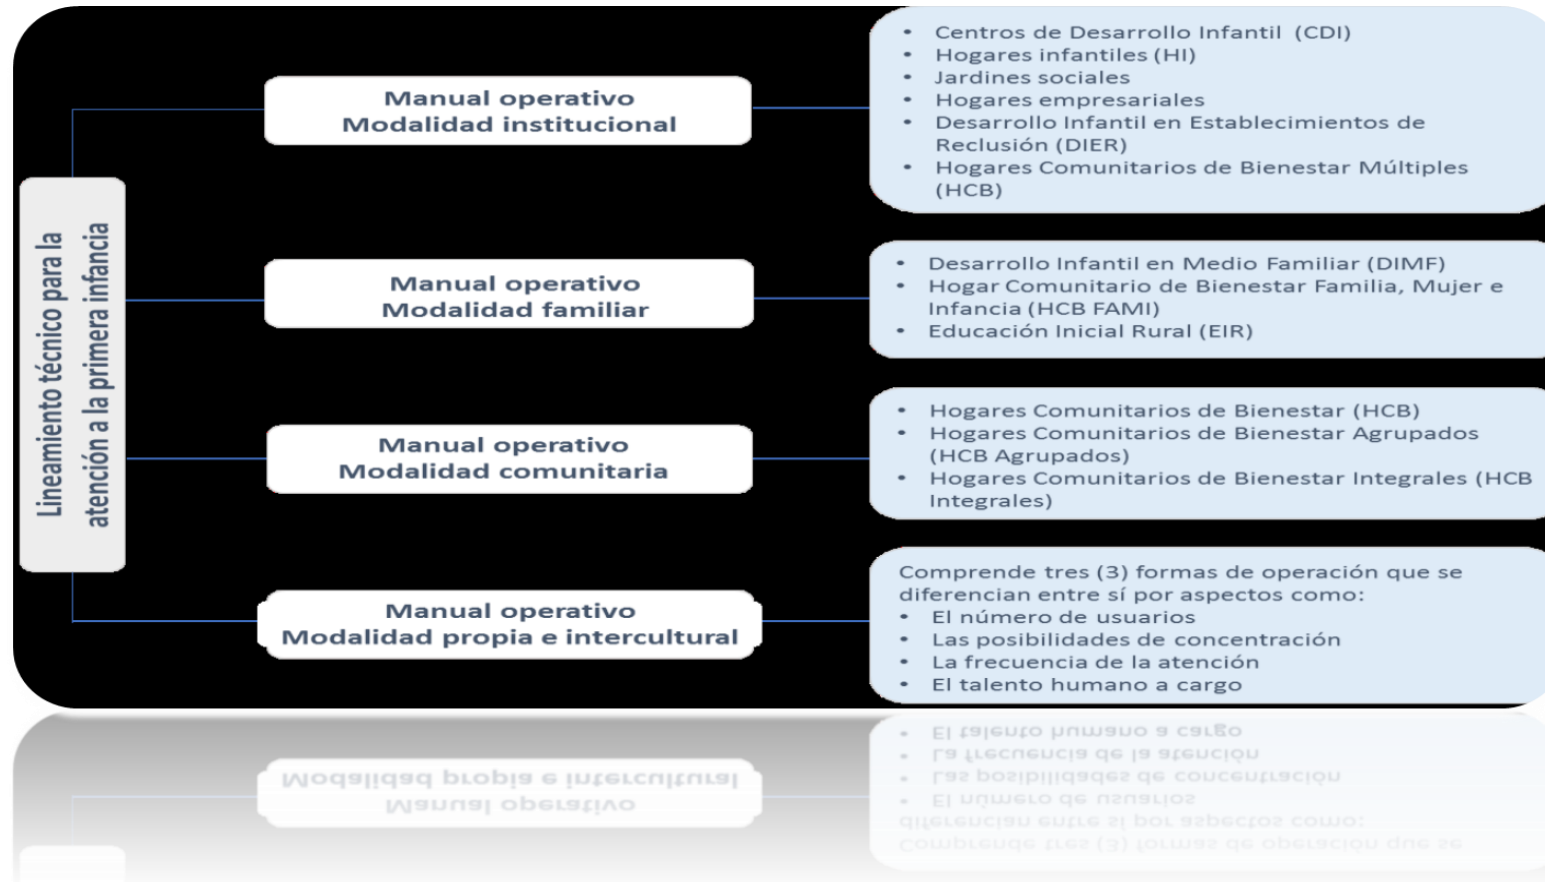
Lineamiento técnico para la atención a la primera infancia

Manual operativo
Modalidad institucional

- Centros de Desarrollo Infantil (CDI)
- Hogares infantiles (HI)
- Jardines sociales
- Hogares empresariales
- Desarrollo Infantil en Establecimientos de Reclusión (DIER)
- Hogares Comunitarios de Bienestar Múltiples (HCB)

Manual operativo
Modalidad familiar

- Desarrollo Infantil en Medio Familiar (DIMF)
- Hogar Comunitario de Bienestar Familia, Mujer e Infancia (HCB FAMI)
- Educación Inicial Rural (EIR)

Manual operativo
Modalidad comunitaria

- Hogares Comunitarios de Bienestar (HCB)
- Hogares Comunitarios de Bienestar Agrupados (HCB Agrupados)
- Hogares Comunitarios de Bienestar Integrales (HCB Integrales)

Manual operativo
Modalidad propia e intercultural

Comprende tres (3) formas de operación que se diferencian entre sí por aspectos como:
- El número de usuarios
- Las posibilidades de concentración
- La frecuencia de la atención
- El talento humano a cargo